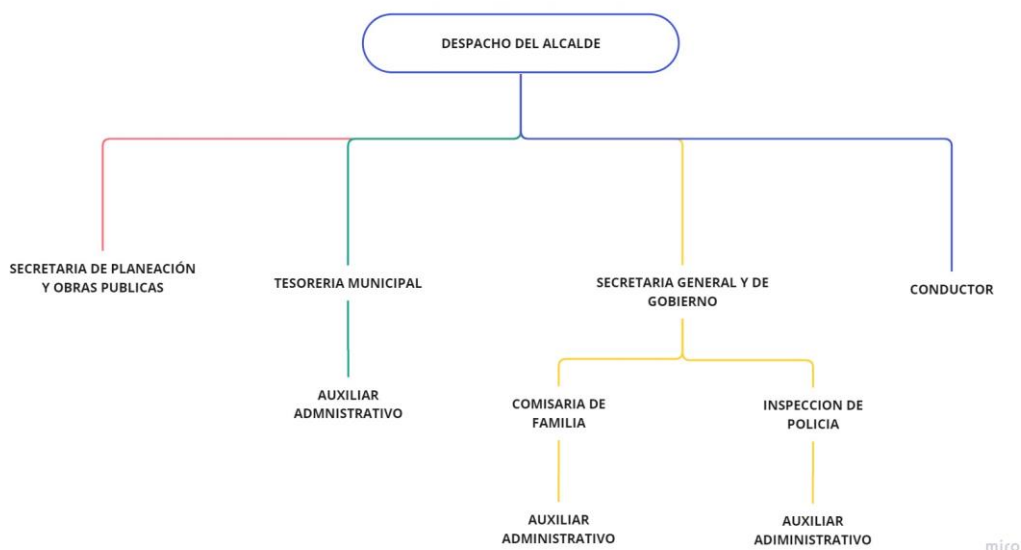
DESPACHO DEL ALCALDE

SECRETARIA DE PLANEACIÓN Y OBRAS PUBLICAS

TESORERIA MUNICIPAL

AUXILIAR ADMNISTRATIVO

SECRETARIA GENERAL Y DE GOBIERNO

COMISARIA DE FAMILIA

AUXILIAR ADMINISTRATIVO

INSPECCION DE POLICIA

AUXILIAR ADIMINISTRATIVO

CONDUCTOR

miro